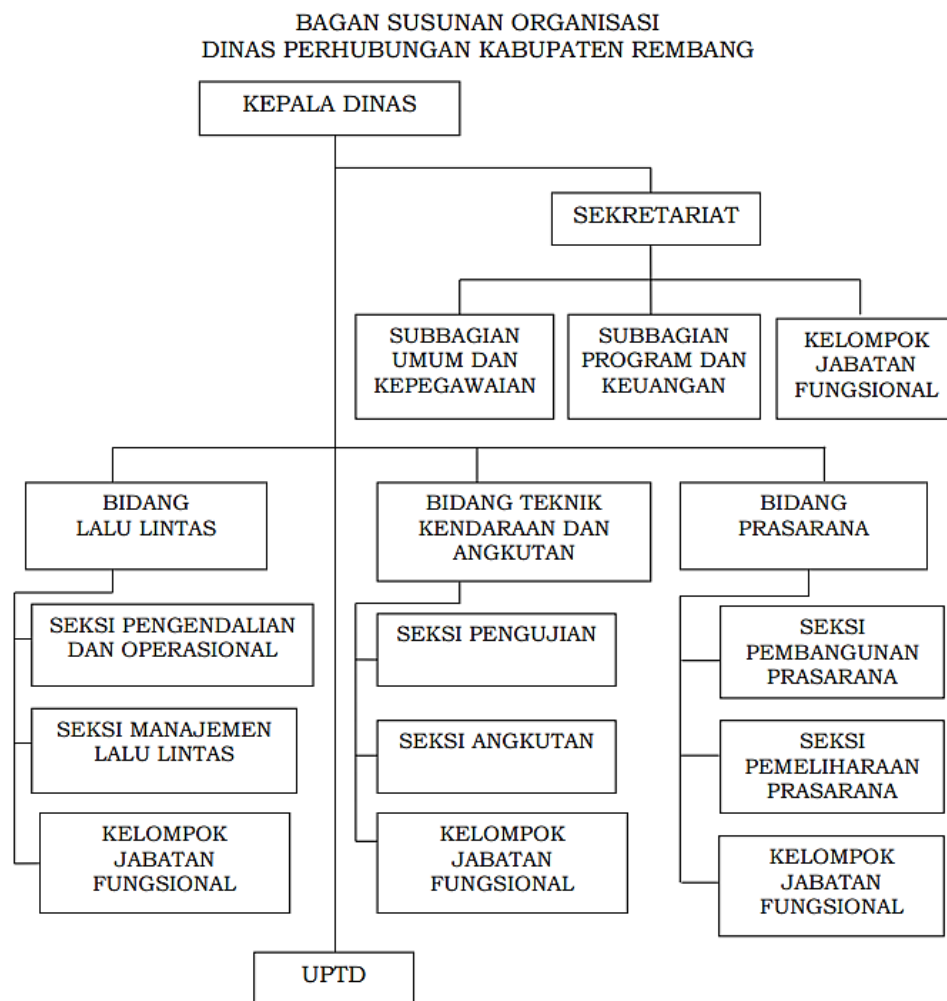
BAGAN SUSUNAN ORGANISASI
DINAS PERHUBUNGAN KABUPATEN REMBANG

KEPALA DINAS

SEKRETARIAT

SUBBAGIAN UMUM DAN KEPEGAWAIAN

SUBBAGIAN PROGRAM DAN KEUANGAN

KELOMPOK JABATAN FUNGSIONAL

BIDANG LALU LINTAS

SEKSI PENGENDALIAN DAN OPERASIONAL

SEKSI MANAJEMEN LALU LINTAS

KELOMPOK JABATAN FUNGSIONAL

BIDANG TEKNIK KENDARAAN DAN ANGKUTAN

SEKSI PENGUJIAN

SEKSI ANGKUTAN

KELOMPOK JABATAN FUNGSIONAL

BIDANG PRASARANA

SEKSI PEMBANGUNAN PRASARANA

SEKSI PEMELIHARAAN PRASARANA

KELOMPOK JABATAN FUNGSIONAL

UPTD